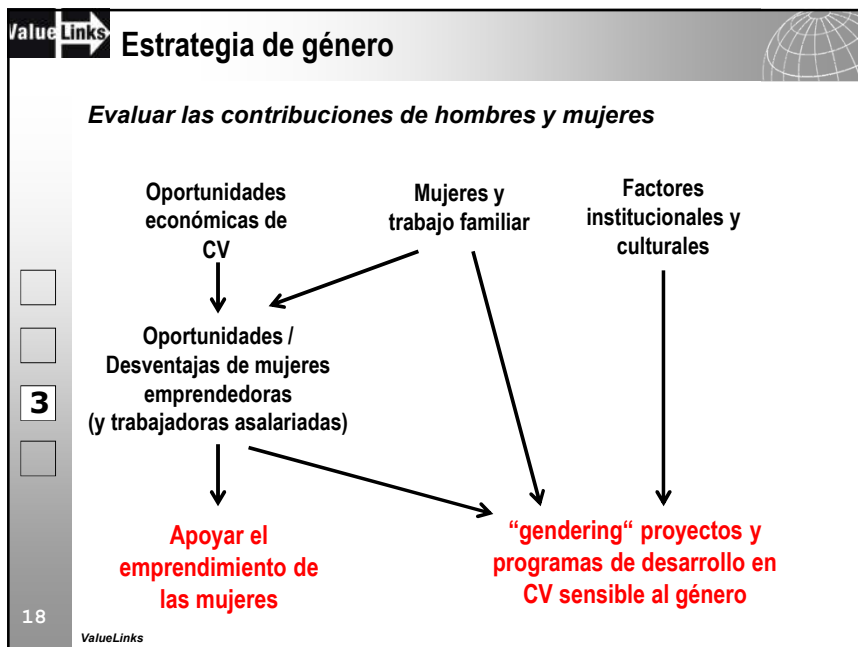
Value Links Estrategia de género

*Evaluar las contribuciones de hombres y mujeres*

Oportunidades económicas de CV

Mujeres y trabajo familiar

Factores institucionales y culturales

Oportunidades / Desventajas de mujeres emprendedoras (y trabajadoras asalariadas)

3

Apoyar el emprendimiento de las mujeres

"gendering" proyectos y programas de desarrollo en CV sensible al género

18

ValueLinks